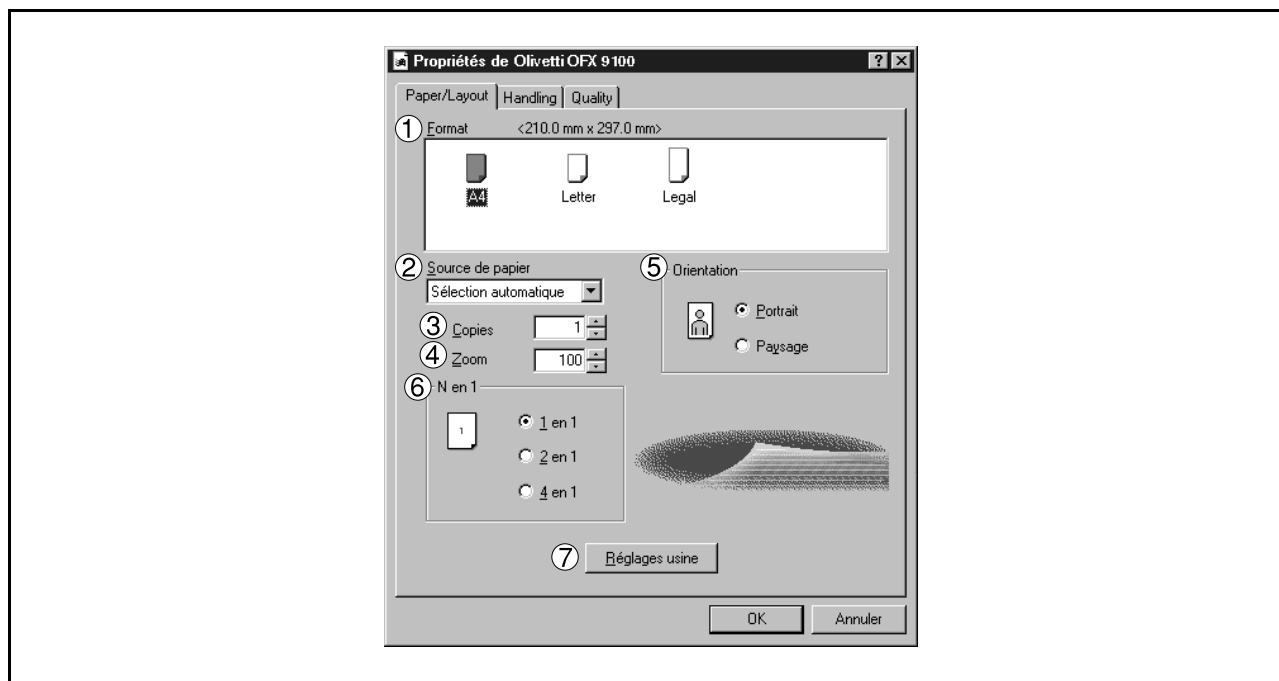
Propriétés de Olivetti OFX 9100

? X

Paper/Layout | Handling | Quality

① Format <210.0 mm x 297.0 mm>

A4 Letter Legal

② Source de papier

Sélection automatique

③ Copies 1

④ Zoom 100

⑤ Orientation

Portrait

Paysage

⑥ N en 1

1

1 en 1

2 en 1

4 en 1

⑦ Réglages usine

OK Annuler